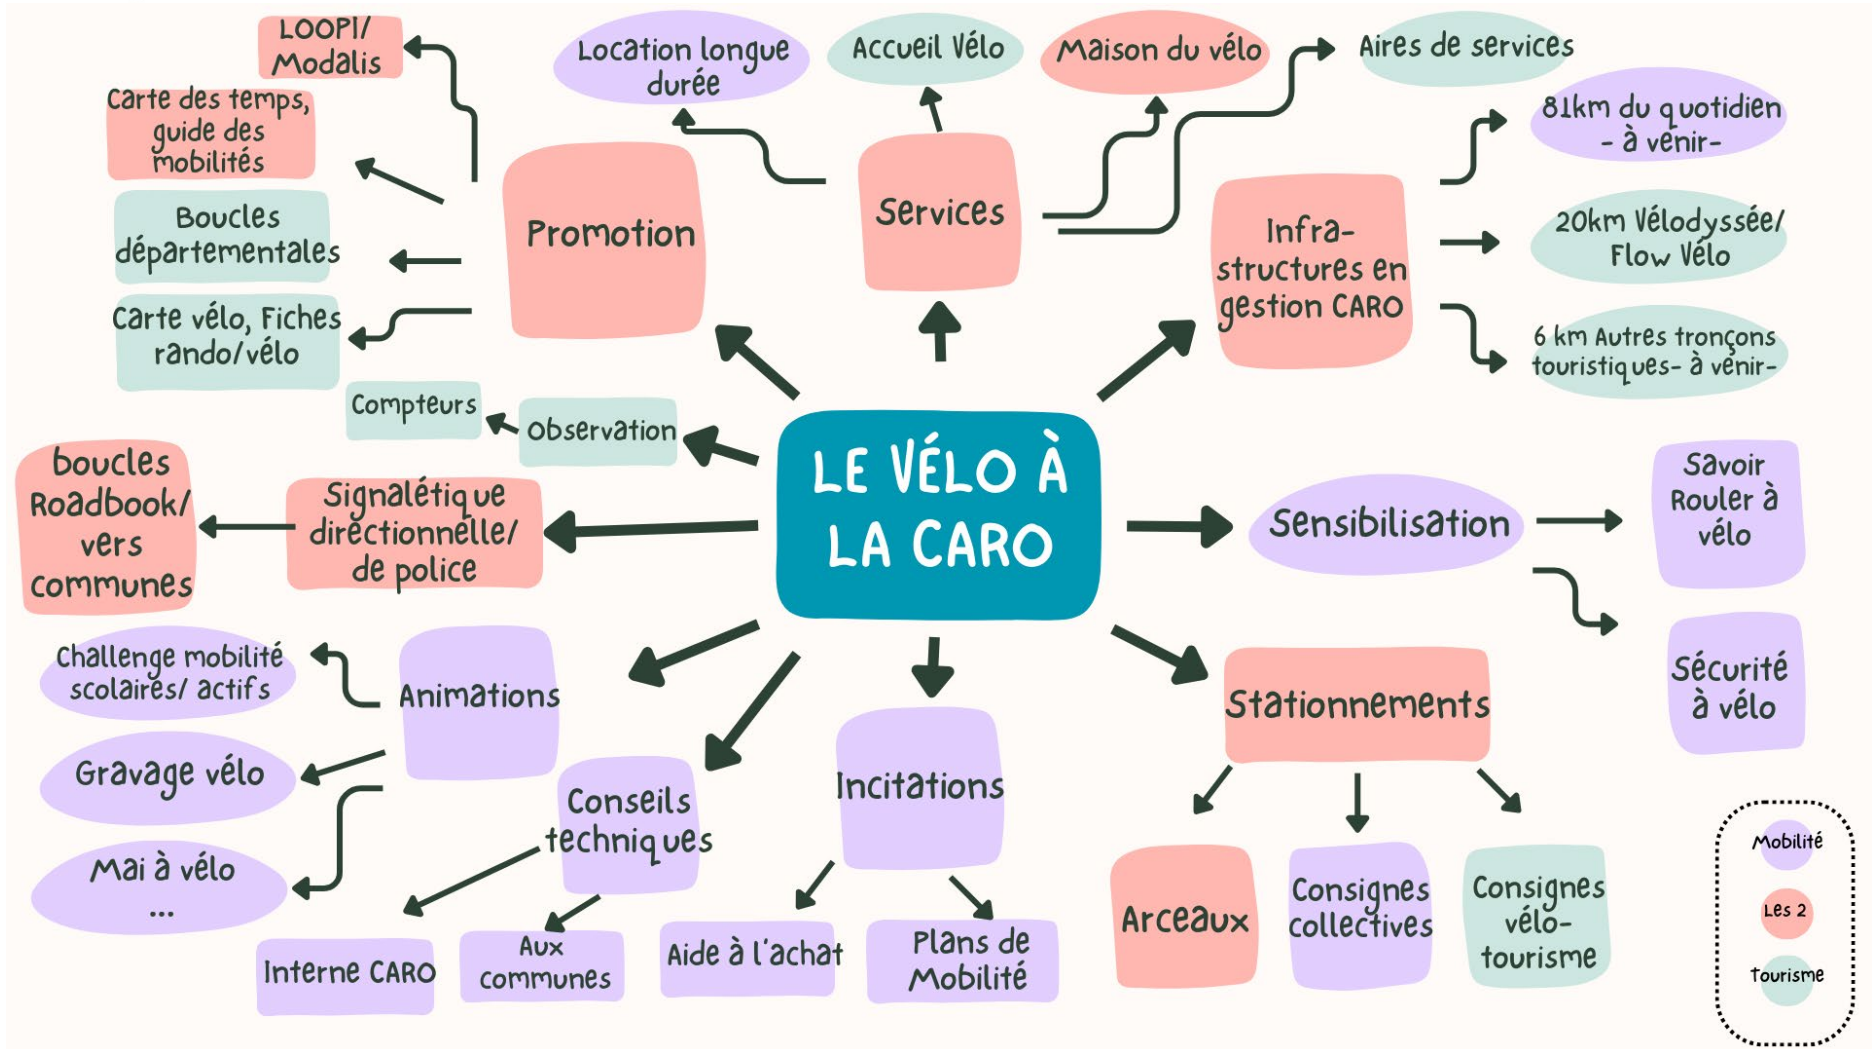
LE VÉLO À LA CARO

Promotion

LOOPI/ Modalis

Carte des temps, guide des mobilités

Boucles départementales

Carte vélo, Fiches rando/vélo

Services

Location longue durée

Accueil Vélo

Maison du vélo

Aires de services

Infra-structures en gestion CARO

81km du quotidien - à venir-

20km Vélodyssée/ Flow Vélo

6 km Autres tronçons touristiques- à venir-

Observation

Compteurs

Signalétique directionnelle/ de police

boucles Roadbook/ vers communes

Sensibilisation

Savoir Rouler à vélo

Sécurité à vélo

Animations

Challenge mobilité scolaires/ actifs

Gravage vélo

Mai à vélo ...

Conseils techniques

Interne CARO

Aux communes

Incitations

Aide à l'achat

Plans de Mobilité

Stationnements

Arceaux

Consignes collectives

Consignes vélo-tourisme

Mobilité

Les 2

Tourisme